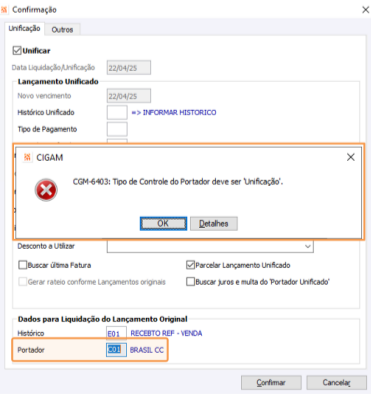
Confirmação

Unificação | Outros

Unificar

Data Liquidação/Unificação 22/04/25

Lançamento Unificado

Novo vencimento 22/04/25

Histórico Unificado => INFORMAR HISTORICO

Tipo de Pagamento

CIGAM

CGM-6403: Tipo de Controle do Portador deve ser 'Unificação'.

OK | Detalhes

Desconto a Utilizar

Buscar última Fatura

Parcelar Lançamento Unificado

Gerar rateio conforme Lançamentos originais

Buscar juros e multa do 'Portador Unificado'

Dados para Liquidação do Lançamento Original

Histórico E01 RECEBTO REF - VENDA

Portador 201 BRASIL CC

Confirmar | Cancelar